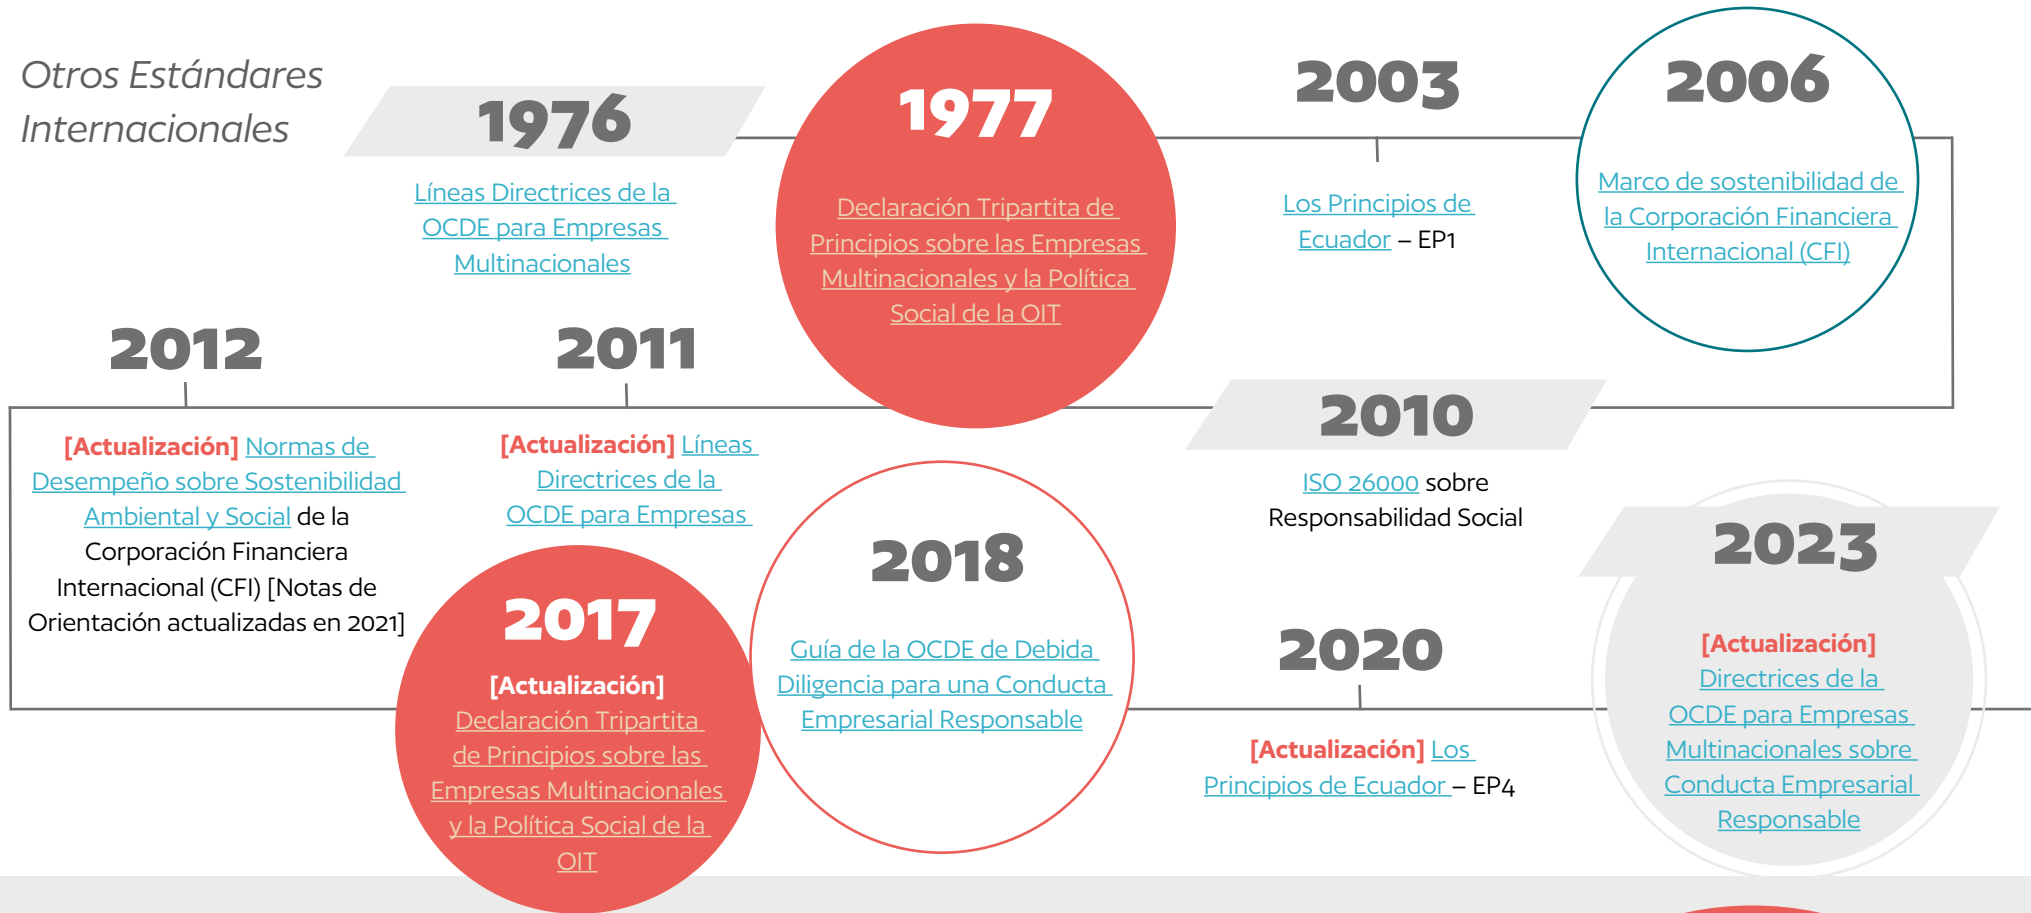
Otros Estándares Internacionales

1976

Líneas Directrices de la OCDE para Empresas Multinacionales

1977

Declaración Tripartita de Principios sobre las Empresas Multinacionales y la Política Social de la OIT

2003

Los Principios de Ecuador – EP1

2006

Marco de sostenibilidad de la Corporación Financiera Internacional (CFI)

2012

[Actualización] Normas de Desempeño sobre Sostenibilidad Ambiental y Social de la Corporación Financiera Internacional (CFI) [Notas de Orientación actualizadas en 2021]

2011

[Actualización] Líneas Directrices de la OCDE para Empresas

2010

ISO 26000 sobre Responsabilidad Social

2017

[Actualización] Declaración Tripartita de Principios sobre las Empresas Multinacionales y la Política Social de la OIT

2018

Guía de la OCDE de Debida Diligencia para una Conducta Empresarial Responsable

2020

[Actualización] Los Principios de Ecuador – EP4

2023

[Actualización] Directrices de la OCDE para Empresas Multinacionales sobre Conducta Empresarial Responsable